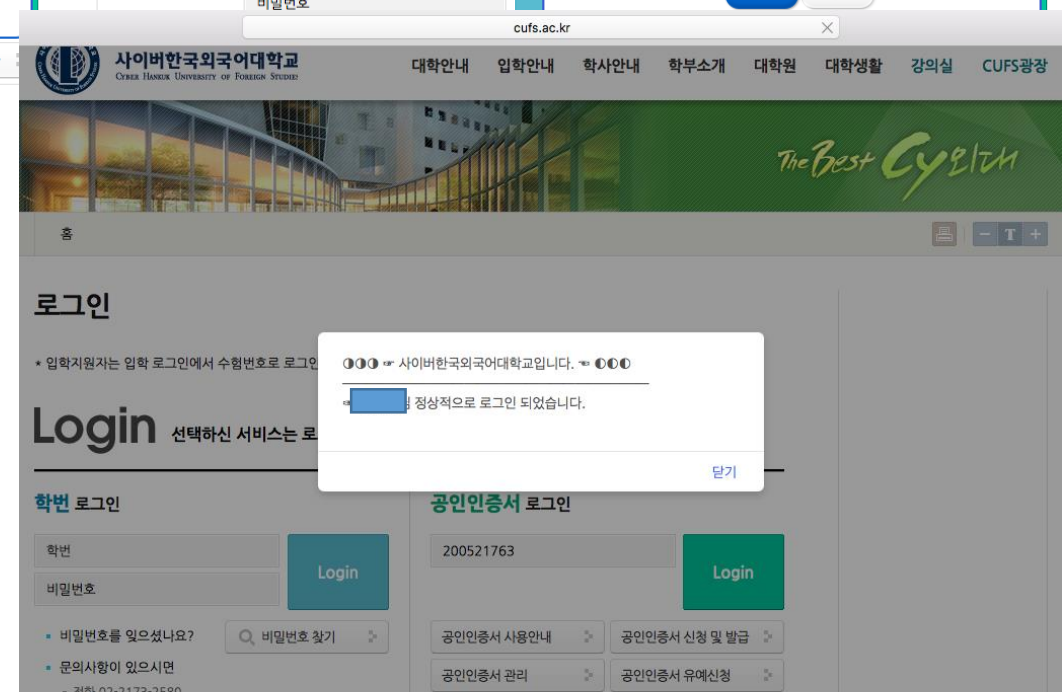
비밀번호

cufs.ac.kr

사이버한국외국어대학교
CYBER HANKUK UNIVERSITY OF FOREIGN STUDIES

대학안내 입학안내 학사안내 학부소개 대학원 대학생활 강의실 CUFS광장

The Best Cy외대

홈

T

로그인

* 입학지원자는 입학 로그인에서 수험번호로 로그인

Login 선택하신 서비스는 로

학번 로그인

학번

비밀번호

Login

비밀번호를 잊으셨나요? 비밀번호 찾기

문의사항이 있으시면

전화 02-2173-2580

공인인증서 로그인

200521763

Login

공인인증서 사용안내

공인인증서 신청 및 발급

공인인증서 관리

공인인증서 유예신청

◑◑◑ ☞ 사이버한국외국어대학교입니다. ☜ ◐◐◐

☞ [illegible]님 정상적으로 로그인 되었습니다.

닫기